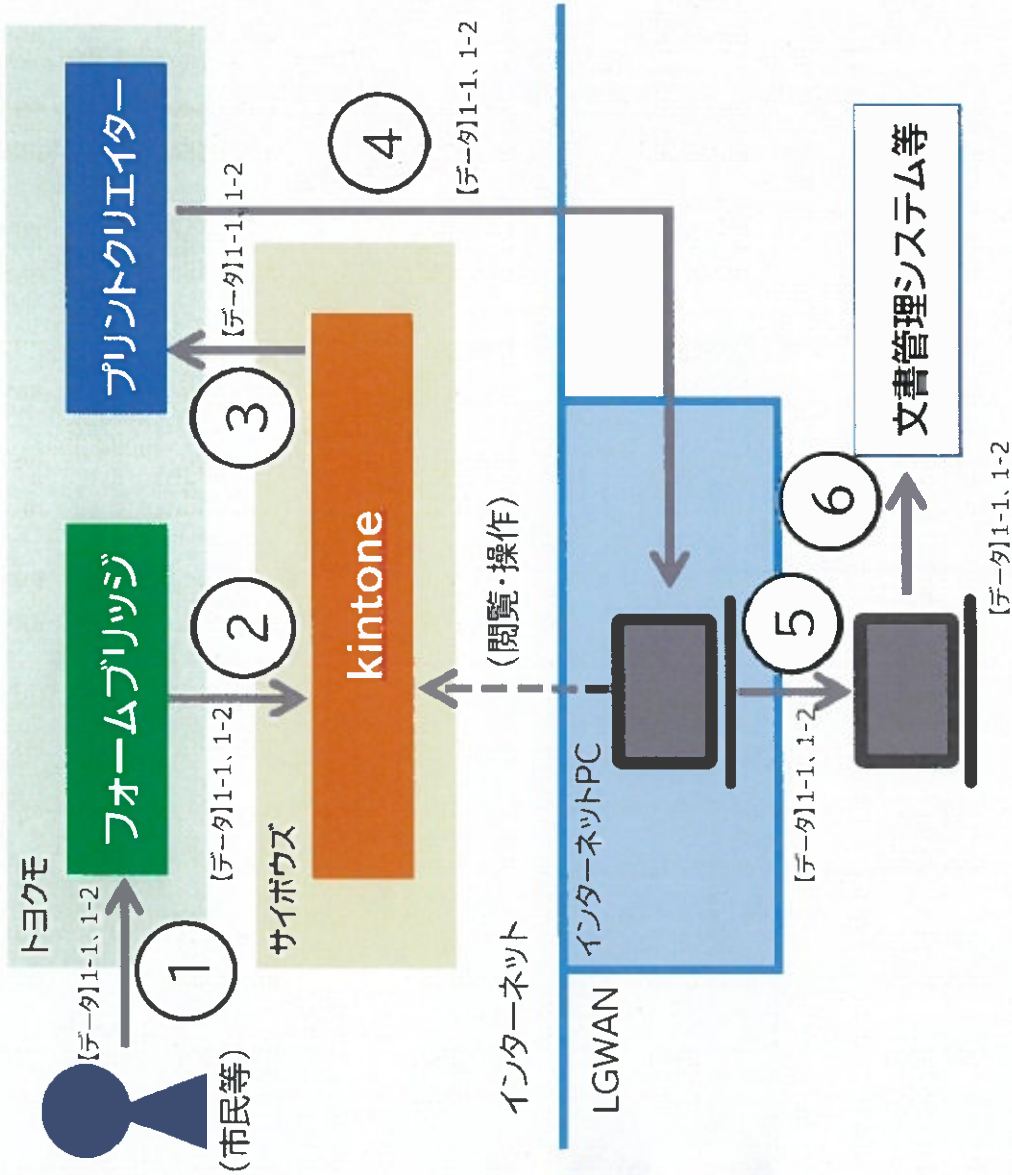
トヨクモ

プリントクリエイター

フォームブリッジ

サイボウズ

kintone

文書管理システム等

インターネットPC

インターネット

LGWAN

（市民等）

①
［データ］1-1、1-2

②
［データ］1-1、1-2

③
［データ］1-1、1-2

④
［データ］1-1、1-2

（閲覧・操作）

⑤
［データ］1-1、1-2

⑥
［データ］1-1、1-2